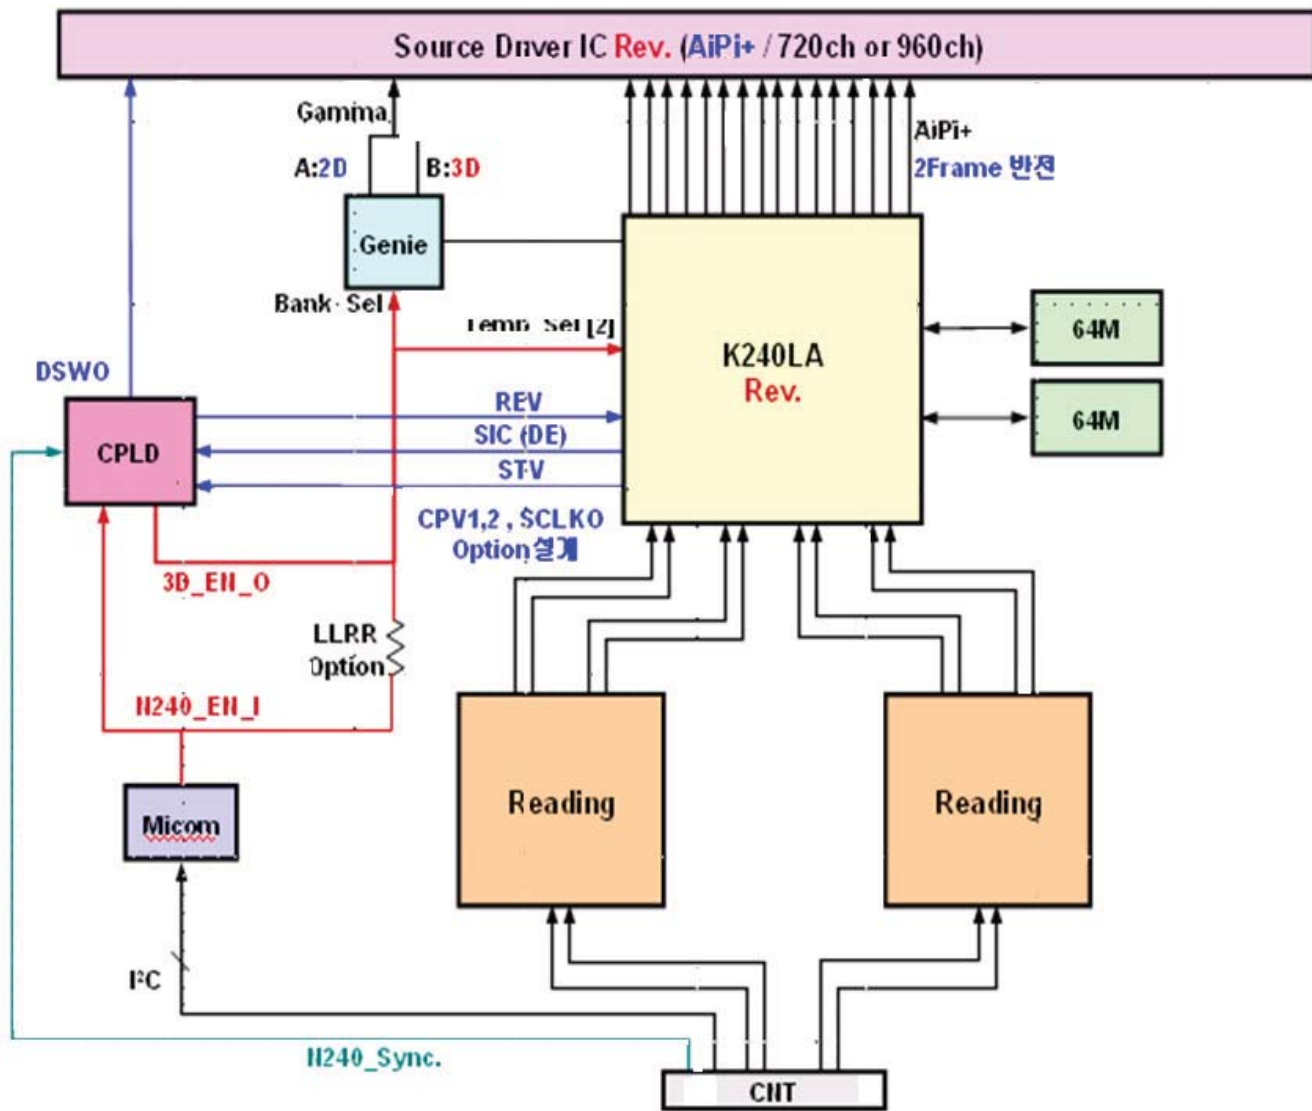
Source Driver IC Rev. (AiPi+ / 720ch or 960ch)

Gamma

A:2D

B:3D

Genie

Bank Sel

Temp Sel [2]

AiPi+
2Frame 반전

K240LA
Rev.

64M

64M

DSWO

CPLD

REV

SIC (DE)

STV

CPV1,2 , SCLKO
Option설계

3D_EN_O

LLRR
Option

N240_EN_I

Micom

Reading

Reading

I²C

N240_Sync.

CNT